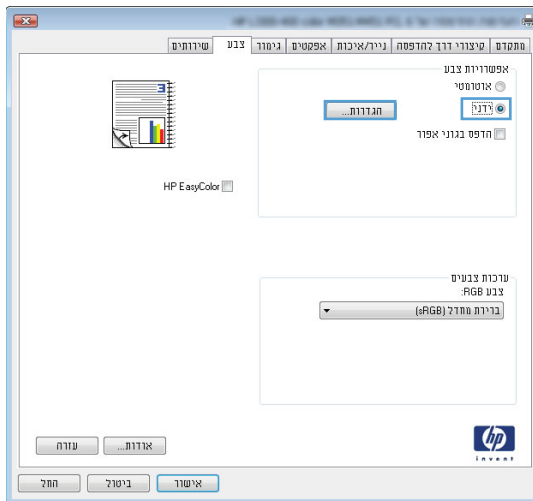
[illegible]

מתקדם | קיצורי דרך להדפסה | נייר/איכות | אפקטים | גימור | צבע | שירותים

אפשרויות צבע
אוטומטי
ידני
הגדרות...
הדפס בגווני אפור

HP EasyColor

ערכות צבעים
צבע RGB:
ברירת מחדל (sRGB)

invent

אודות... | עזרה

אישור | ביטול | החל